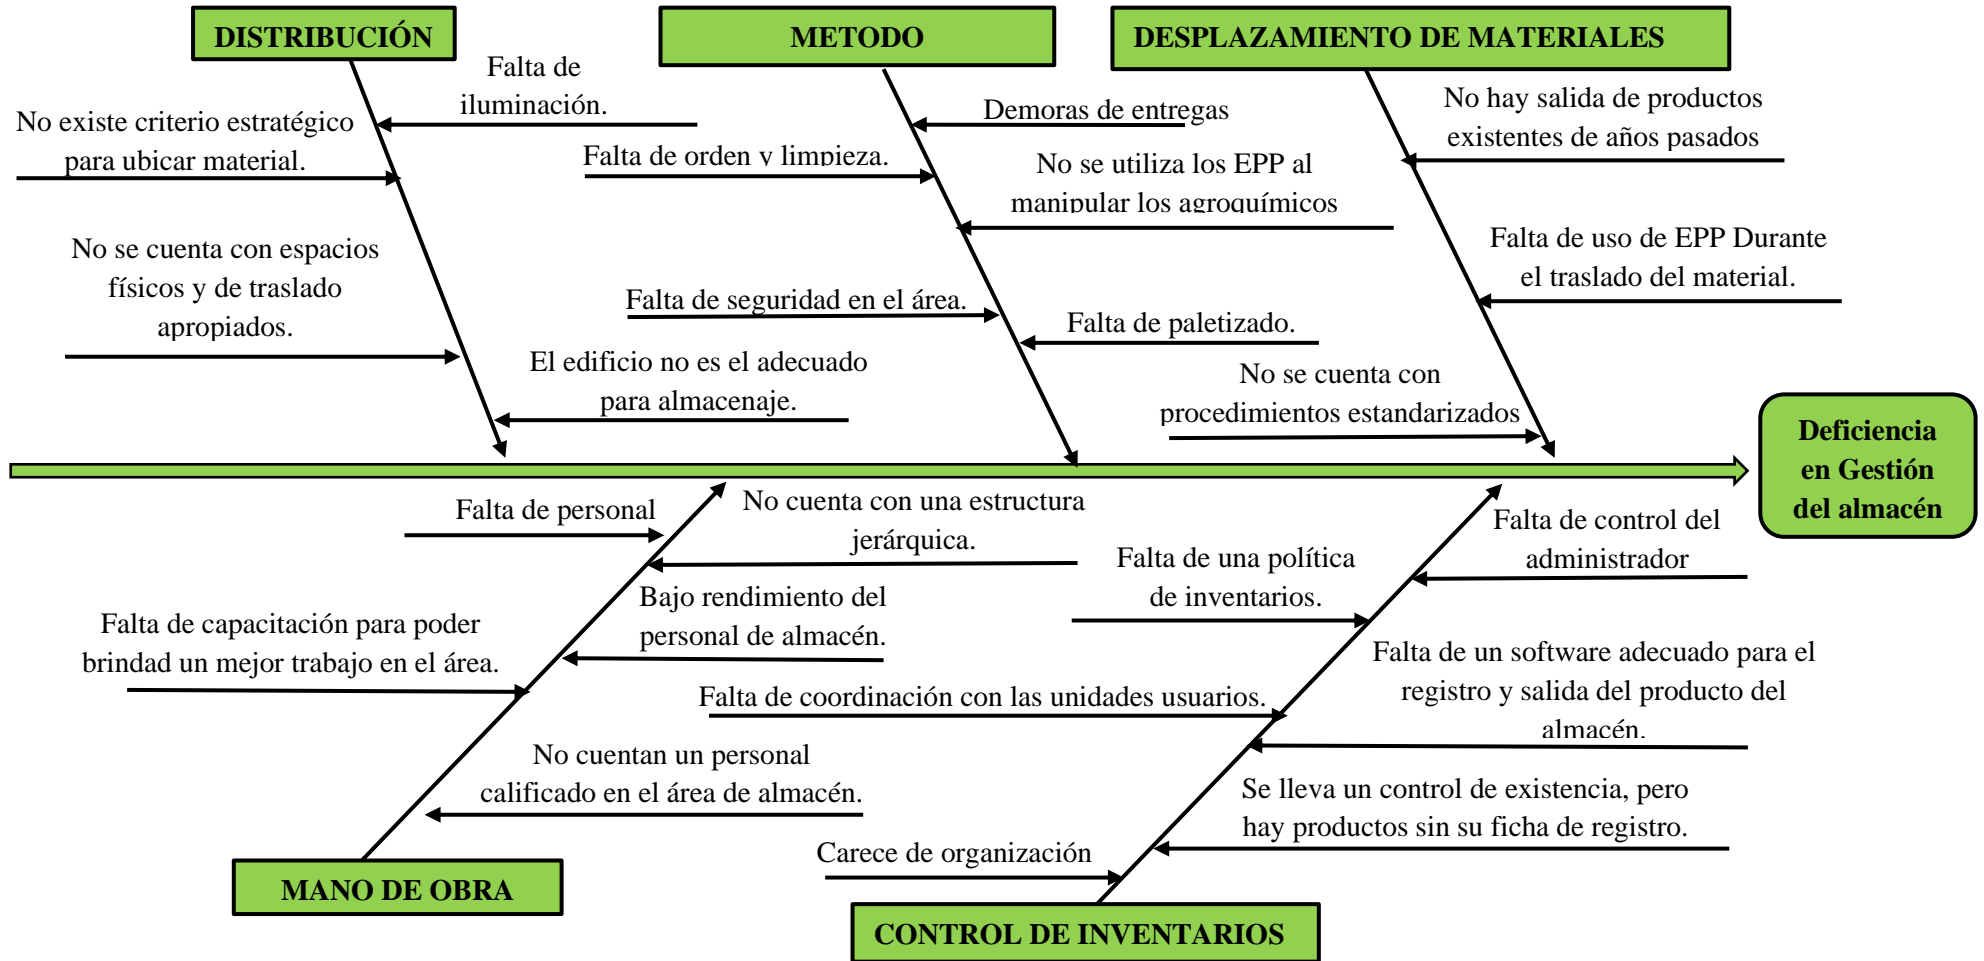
DISTRIBUCIÓN

METODO

DESPLAZAMIENTO DE MATERIALES

Falta de iluminación.

No existe criterio estratégico para ubicar material.

No se cuenta con espacios físicos y de traslado apropiados.

El edificio no es el adecuado para almacenaje.

Demoras de entregas

Falta de orden y limpieza.

No se utiliza los EPP al manipular los agroquímicos

Falta de seguridad en el área.

Falta de paletizado.

No hay salida de productos existentes de años pasados

Falta de uso de EPP Durante el traslado del material.

No se cuenta con procedimientos estandarizados

Deficiencia en Gestión del almacén

Falta de personal

No cuenta con una estructura jerárquica.

Bajo rendimiento del personal de almacén.

Falta de capacitación para poder brindad un mejor trabajo en el área.

No cuentan un personal calificado en el área de almacén.

Falta de una política de inventarios.

Falta de control del administrador

Falta de coordinación con las unidades usuarios.

Falta de un software adecuado para el registro y salida del producto del almacén.

Se lleva un control de existencia, pero hay productos sin su ficha de registro.

Carece de organización

MANO DE OBRA

CONTROL DE INVENTARIOS